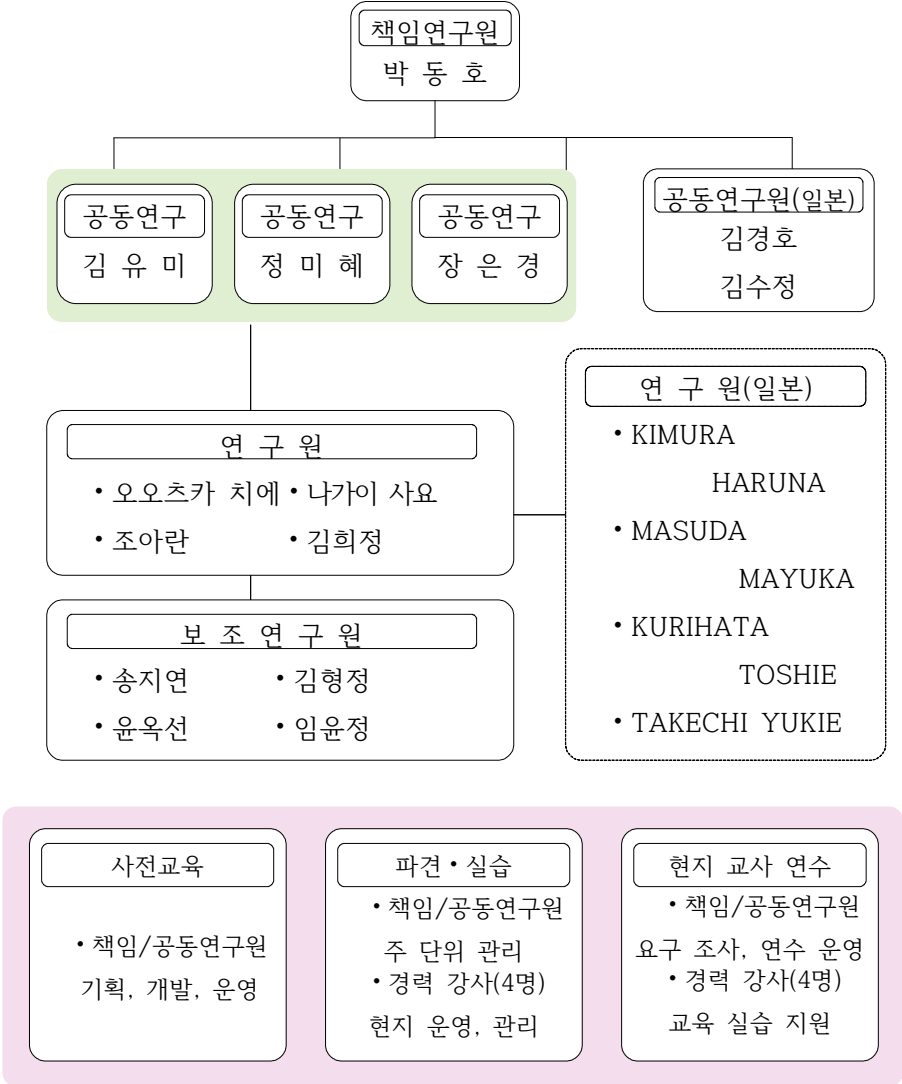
책임연구원
박 동 호

공동연구
김 유 미

공동연구
정 미 혜

공동연구
장 은 경

공동연구원(일본)
김경호
김수정

연 구 원
• 오오츠카 치에 • 나가이 사요
• 조아란 • 김희정

보 조 연 구 원
• 송지연 • 김형정
• 윤옥선 • 임윤정

연 구 원(일본)
• KIMURA HARUNA
• MASUDA MAYUKA
• KURIHATA TOSHIE
• TAKECHI YUKIE

사전교육
• 책임/공동연구원 기획, 개발, 운영

파견 • 실습
• 책임/공동연구원 주 단위 관리
• 경력 강사(4명) 현지 운영, 관리

현지 교사 연수
• 책임/공동연구원 요구 조사, 연수 운영
• 경력 강사(4명) 교육 실습 지원